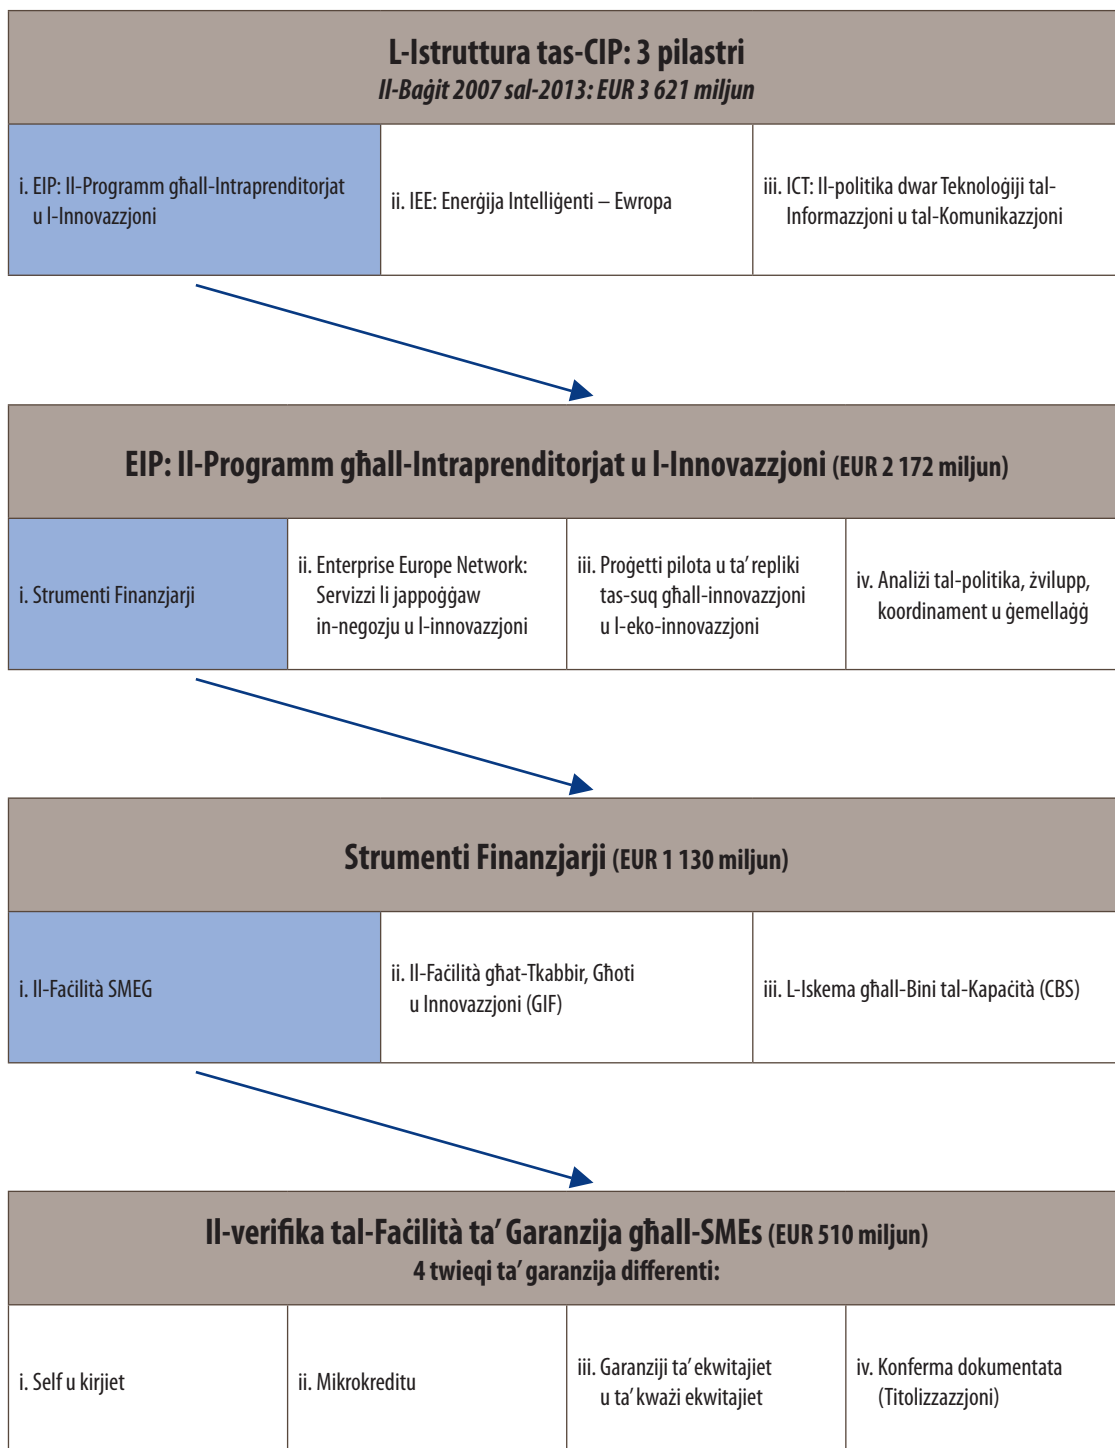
L-Istruttura tas-CIP: 3 pilastri
Il-Baġit 2007 sal-2013: EUR 3 621 miljun

i. EIP: Il-Programm għall-Intraprenditorjat u l-Innovazzjoni

ii. IEE: Enerġija Intelliġenti – Ewropa

iii. ICT: Il-politika dwar Teknoloġiji tal-Informazzjoni u tal-Komunikazzjoni

EIP: Il-Programm għall-Intraprenditorjat u l-Innovazzjoni (EUR 2 172 miljun)

i. Strumenti Finanzjarji

ii. Enterprise Europe Network: Servizzi li jappoġġaw in-negozju u l-innovazzjoni

iii. Proġetti pilota u ta' repliki tas-suq għall-innovazzjoni u l-eko-innovazzjoni

iv. Analiżi tal-politika, żvilupp, koordinament u ġemellaġġ

Strumenti Finanzjarji (EUR 1 130 miljun)

i. Il-Faċilità SMEG

ii. Il-Faċilità għat-Tkabbir, Għoti u Innovazzjoni (GIF)

iii. L-Iskema għall-Bini tal-Kapaċità (CBS)

Il-verifika tal-Faċilità ta' Garanzija għall-SMEs (EUR 510 miljun)
4 twieqi ta' garanzija differenti:

i. Self u kirjiet

ii. Mikrokreditu

iii. Garanziji ta' ekwitajiet u ta' kważi ekwitajiet

iv. Konferma dokumentata (Titolizzazzjoni)